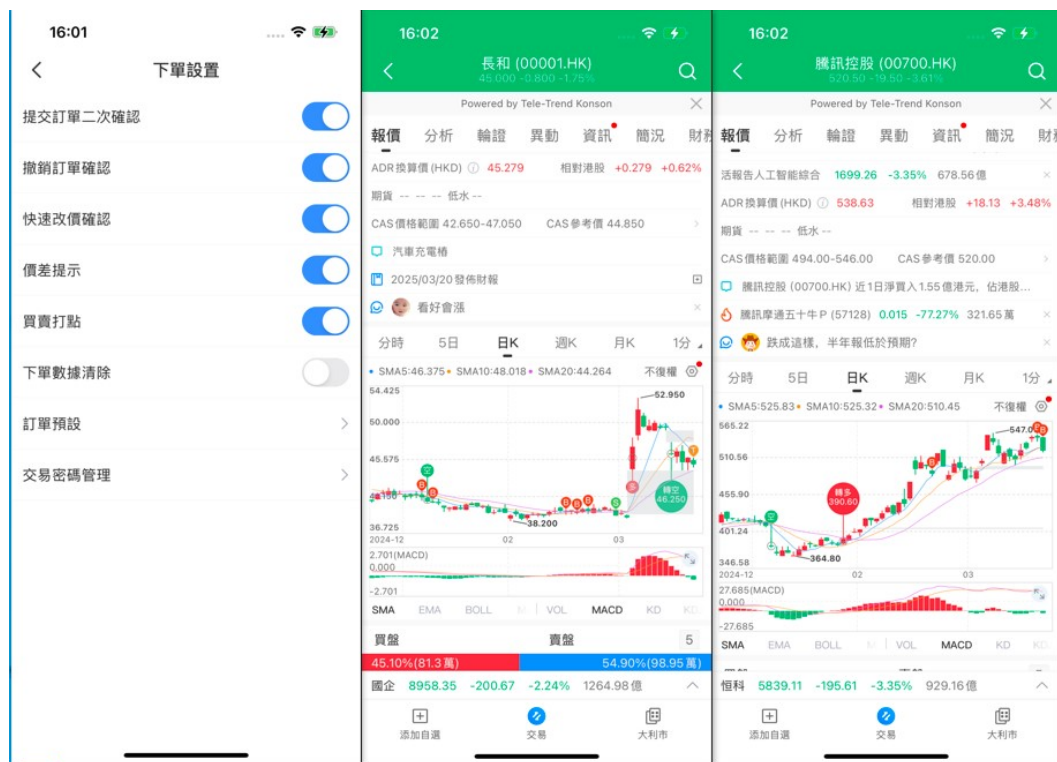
16:01

下單設置

提交訂單二次確認

撤銷訂單確認

快速改價確認

價差提示

買賣打點

下單數據清除

訂單預設

交易密碼管理

16:02

長和 (00001.HK)
45.000 -0.800 -1.75%

Powered by Tele-Trend Konson

報價 分析 輪證 異動 資訊 簡況 財務

ADR換算價 (HKD) 45.279 相對港股 +0.279 +0.62%

期貨 -- -- -- 低水 --

CAS價格範圍 42.650-47.050 CAS參考價 44.850

汽車充電樁

2025/03/20 發佈財報

看好會漲

分時 5日 日K 週K 月K 1分

• SMA5:46.375 • SMA10:48.018 • SMA20:44.264 不復權

54.425
52.950
50.000
45.575
46.250
36.725
38.200
2024-12 02 03
2.701(MACD)
0.000
-2.701

SMA EMA BOLL VOL MACD KD

買盤 賣盤 5

45.10%(81.3萬) 54.90%(98.95萬)

國企 8958.35 -200.67 -2.24% 1264.98億

添加自選 交易 大利市

16:02

騰訊控股 (00700.HK)
520.50 -19.50 -3.61%

Powered by Tele-Trend Konson

報價 分析 輪證 異動 資訊 簡況 財務

活報告人工智能綜合 1699.26 -3.35% 678.56億

ADR換算價 (HKD) 538.63 相對港股 +18.13 +3.48%

期貨 -- -- -- 低水 --

CAS價格範圍 494.00-546.00 CAS參考價 520.00

騰訊控股 (00700.HK) 近1日淨買入1.55億港元，佔港股...

騰訊摩通五十牛P (57128) 0.015 -77.27% 321.65萬

跌成這樣，半年報低於預期?

分時 5日 日K 週K 月K 1分

• SMA5:525.83 • SMA10:525.32 • SMA20:510.45 不復權

565.22
547.0
510.56
455.90
轉多 390.60
401.24
364.80
346.58
2024-12 02 03
27.685(MACD)
0.000
-27.685

SMA EMA BOLL VOL MACD KD

恒科 5839.11 -195.61 -3.35% 929.16億

添加自選 交易 大利市